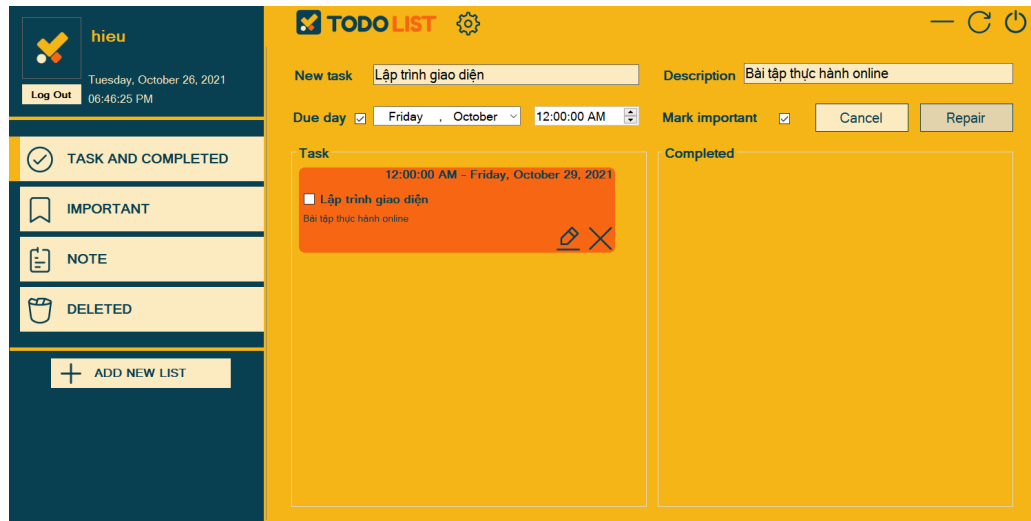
hieu

Log Out

Tuesday, October 26, 2021
06:46:25 PM

TASK AND COMPLETED

IMPORTANT

NOTE

DELETED

ADD NEW LIST

TODO LIST

New task Lập trình giao diện

Description Bài tập thực hành online

Due day ☑ Friday , October 12:00:00 AM

Mark important ☑

Cancel

Repair

Task

12:00:00 AM - Friday, October 29, 2021

Lập trình giao diện

Bài tập thực hành online

Completed